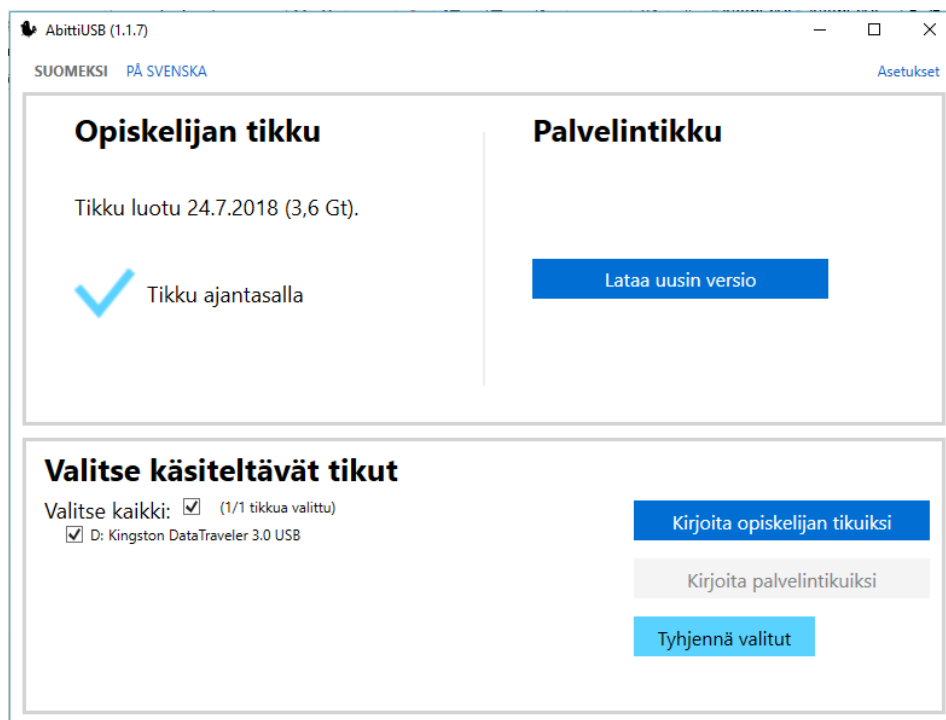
AbittiUSB (1.1.7)

SUOMEKSI PÅ SVENSKA

Asetukset

Opiskelijan tikku

Tikku luotu 24.7.2018 (3,6 Gt).

Tikku ajantasalla

Palvelintikku

Lataa uusin versio

Valitse käsiteltävät tikut

Valitse kaikki: (1/1 tikkua valittu)

D: Kingston DataTraveler 3.0 USB

Kirjoita opiskelijan tikuiksi

Kirjoita palvelintikuiksi

Tyhjennä valitut